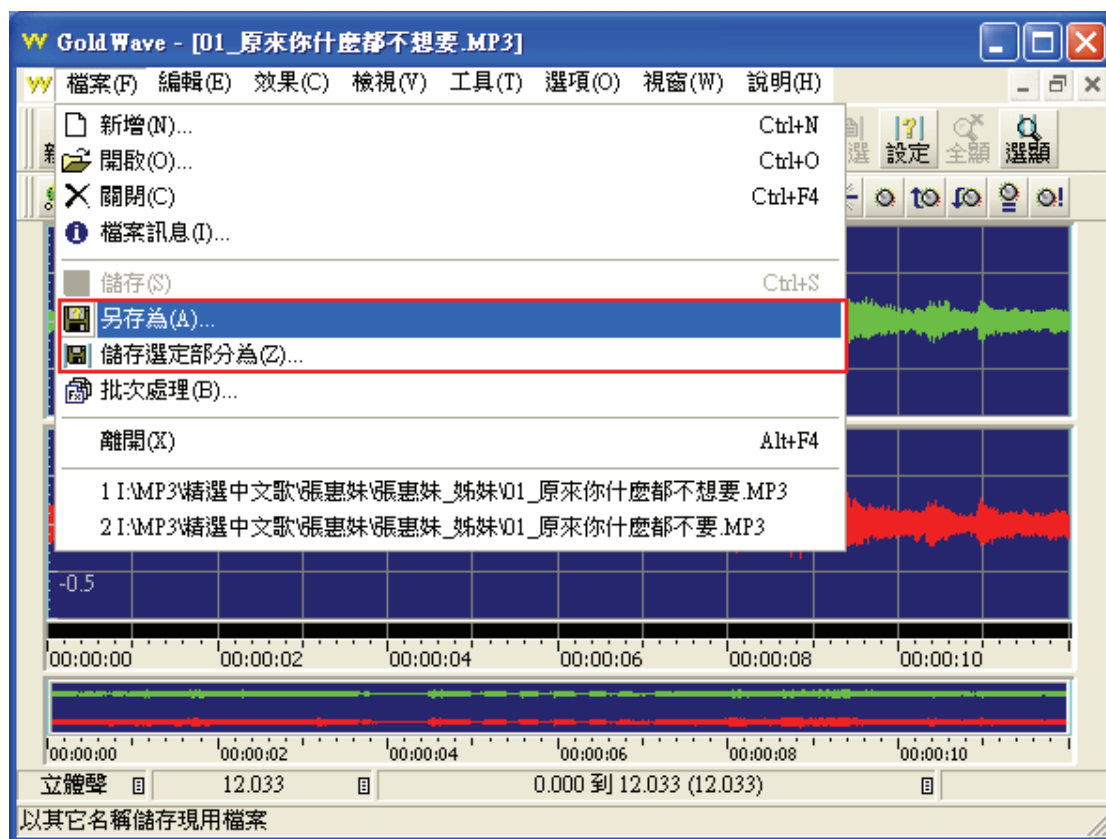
Gold Wave - [01_原來你什麼都不想要.MP3]

檔案(F) 編輯(E) 效果(C) 檢視(V) 工具(T) 選項(O) 視窗(W) 說明(H)

新增(N)... Ctrl+N
開啟(O)... Ctrl+O
關閉(C) Ctrl+F4
檔案訊息(I)...
儲存(S) Ctrl+S
另存為(A)...
儲存選定部分為(Z)...
批次處理(B)...
離開(X) Alt+F4
1 I:\MP3\精選中文歌\張惠妹\張惠妹_姊妹\01_原來你什麼都不想要.MP3
2 I:\MP3\精選中文歌\張惠妹\張惠妹_姊妹\01_原來你什麼都不要.MP3

選 設定 全顯 選顯

-0.5

00:00:00 00:00:02 00:00:04 00:00:06 00:00:08 00:00:10

00:00:00 00:00:02 00:00:04 00:00:06 00:00:08 00:00:10

立體聲 12.033 0.000 到 12.033 (12.033)

以其它名稱儲存現用檔案